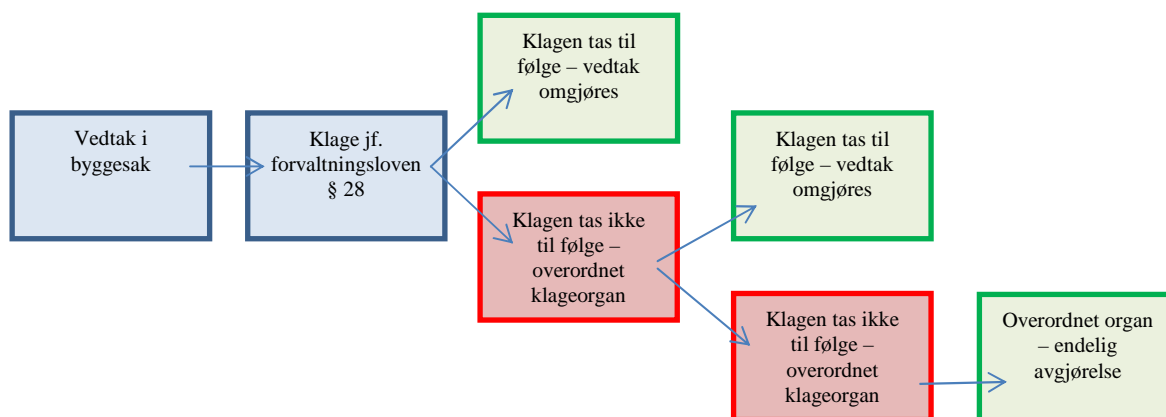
Vedtak i byggesak

Klage jf. forvaltningsloven § 28

Klagen tas til følge – vedtak omgjøres

Klagen tas ikke til følge – overordnet klageorgan

Klagen tas til følge – vedtak omgjøres

Klagen tas ikke til følge – overordnet klageorgan

Overordnet organ – endelig avgjørelse